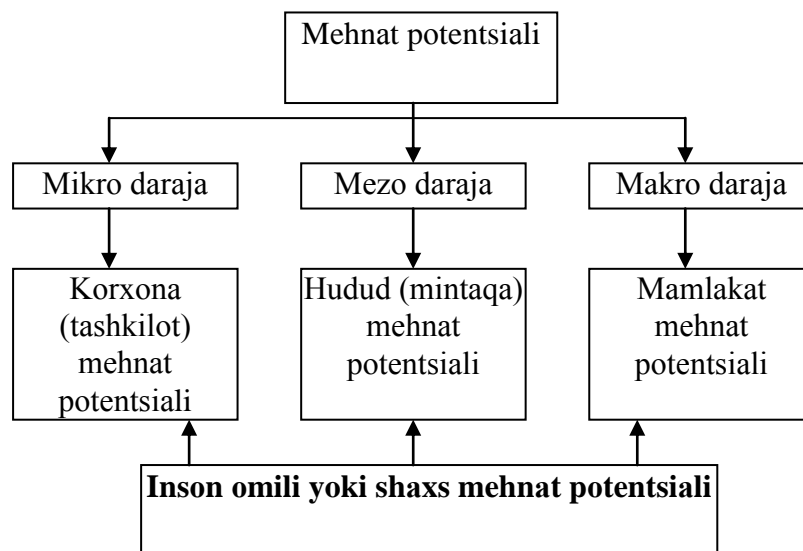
Mehnat potentsiali

Mikro daraja

Mezo daraja

Makro daraja

Korxona (tashkilot) mehnat potentsiali

Hudud (mintaqa) mehnat potentsiali

Mamlakat mehnat potentsiali

Inson omili yoki shaxs mehnat potentsiali